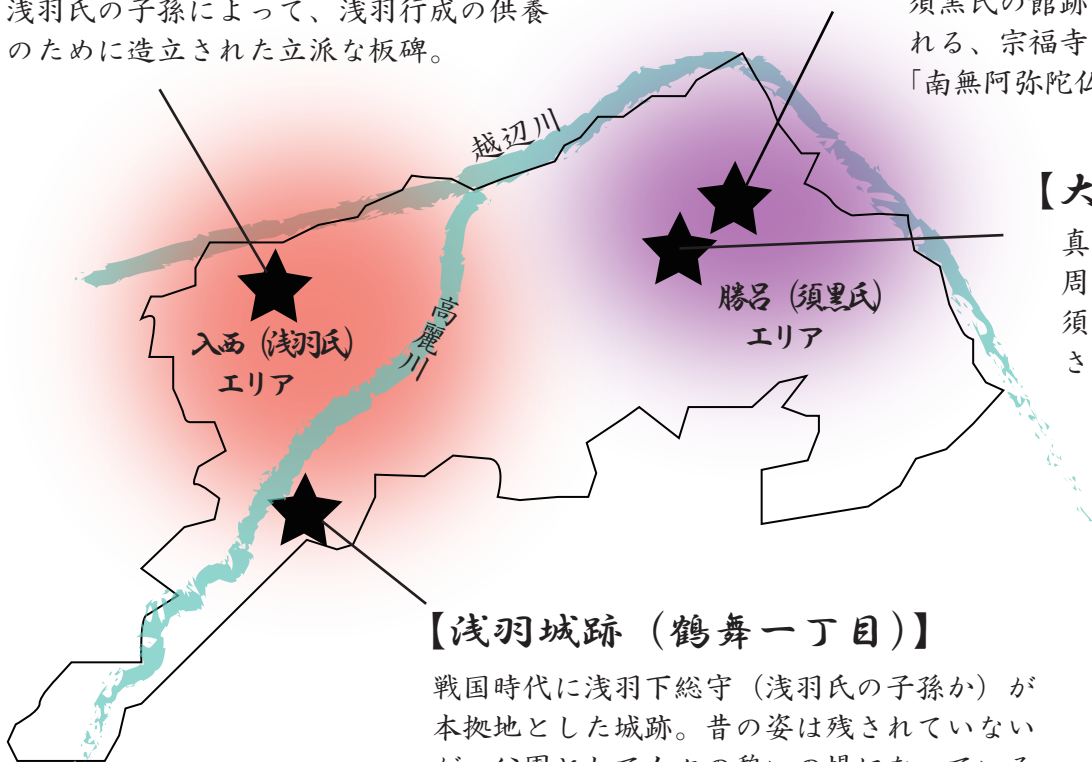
浅羽氏の子孫によって、浅羽行成の供養のために造立された立派な板碑。

須黒氏の館跡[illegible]れる、宗福寺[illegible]「南無阿弥陀仏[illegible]

越辺川

【大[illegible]

真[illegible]
周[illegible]
須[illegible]
さ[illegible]

高麗川

入西（浅羽氏）エリア

勝呂（須黒氏）エリア

【浅羽城跡（鶴舞一丁目）】

戦国時代に浅羽下総守（浅羽氏の子孫か）が本拠地とした城跡。昔の姿は残されていないが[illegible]